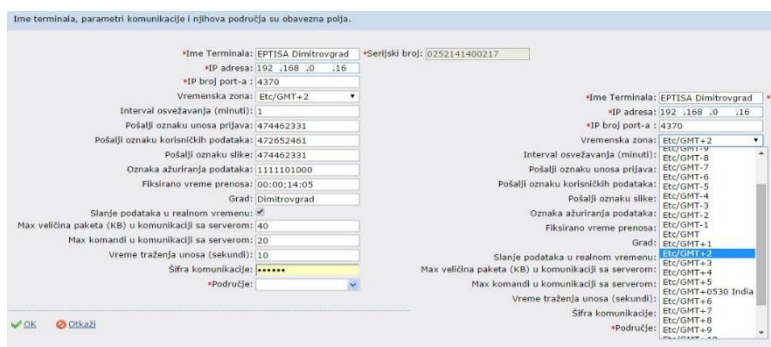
Ime terminala, parametri komunikacije i njihova područja su obavezna polja.

*Ime Terminala: EPTISA Dimitrovgrad *Serijski broj: 0252141400217
*IP adresa: 192 .168 .0 .16
*IP broj port-a : 4370
Vremenska zona: Etc/GMT+2
Interval osvežavanja (minuti): 1
Pošalji oznaku unosa prijava: 474462331
Pošalji oznaku korisničkih podataka: 472652461
Pošalji oznaku slike: 474462331
Oznaka ažuriranja podataka: 1111101000
Fiksirano vreme prenosa: 00:00;14:05
Grad: Dimitrovgrad
Slanje podataka u realnom vremenu:
Max veličina paketa (KB) u komunikaciji sa serverom: 40
Max komandi u komunikaciji sa serverom: 20
Vreme traženja unosa (sekundi): 10
Šifra komunikacije: ••••••
*Područje:

OK Otkaži

*Ime Terminala: EPTISA Dimitrovgrad
*IP adresa: 192 .168 .0 .16
*IP broj port-a : 4370
Vremenska zona: Etc/GMT+2
Interval osvežavanja (minuti):
Pošalji oznaku unosa prijava:
Pošalji oznaku korisničkih podataka:
Pošalji oznaku slike:
Oznaka ažuriranja podataka:
Fiksirano vreme prenosa:
Grad:
Slanje podataka u realnom vremenu:
Max veličina paketa (KB) u komunikaciji sa serverom:
Max komandi u komunikaciji sa serverom:
Vreme traženja unosa (sekundi):
Šifra komunikacije:
*Područje:

Etc/GMT-9
Etc/GMT-8
Etc/GMT-7
Etc/GMT-6
Etc/GMT-5
Etc/GMT-4
Etc/GMT-3
Etc/GMT-2
Etc/GMT-1
Etc/GMT
Etc/GMT+1
Etc/GMT+2
Etc/GMT+3
Etc/GMT+4
Etc/GMT+5
Etc/GMT+0530 India
Etc/GMT+6
Etc/GMT+7
Etc/GMT+8
Etc/GMT+9
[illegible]